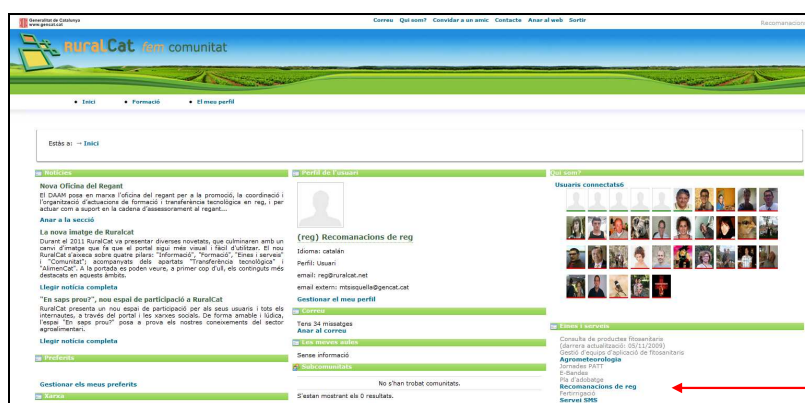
Generalitat de Catalunya
www.gencat.cat

Correu Qui som? Convidar a un amic Contacte Anar al web Sortir

Recomanacions

RuralCat fem comunitat

• Inici • Formació • El meu perfil

Estàs a: → Inici

Notícies

Nova Oficina del Regant

El DAAM posa en marxa l'oficina del regant per a la promoció, la coordinació i l'organització d'actuacions de formació i transferència tecnològica en reg, i per actuar com a suport en la cadena d'assessorament al regant...

Anar a la secció

La nova imatge de Ruralcat

Durant el 2011 RuralCat va presentar diverses novetats, que culminaren amb un canvi d'imatge que fa que el portal sigui més visual i fàcil d'utilitzar. El nou RuralCat s'aixeca sobre quatre pilars: "Informació", "Formació", "Eines i serveis" i "Comunitat"; acompanyats dels apartats "Transferència tecnològica" i "AlimenCat". A la portada es poden veure, a primer cop d'ull, els continguts més destacats en aquests àmbits.

Llegir notícia completa

"En saps prou?", nou espai de participació a RuralCat

RuralCat presenta un nou espai de participació per als seus usuaris i tots els internautes, a través del portal i les xarxes socials. De forma amable i lúdica, l'espai "En saps prou?" posa a prova els nostres coneixements del sector agroalimentari.

Llegir notícia completa

Preferits

Gestionar els meus preferits

Xarxa

Perfil de l'usuari

(reg) Recomanacions de reg

Idioma: catalán

Perfil: Usuari

email: reg@ruralcat.net

email extern: mtsisquella@gencat.cat

Gestionar el meu perfil

Correu

Tens 34 missatges

Anar al correu

Les meves aules

Sense informació

Subcomunitats

No s'han trobat comunitats.

S'estan mostrant els 0 resultats.

Qui som?

Usuaris connectats6

Eines i serveis

Consulta de productes fitosanitaris (darrera actualització: 05/11/2009)
Gestió d'equips d'aplicació de fitosanitaris
Agrometeorologia
Jornades PATT
E-Bandes
Pla d'adobatge
Recomanacions de reg
Fertirrigació
Servei SMS